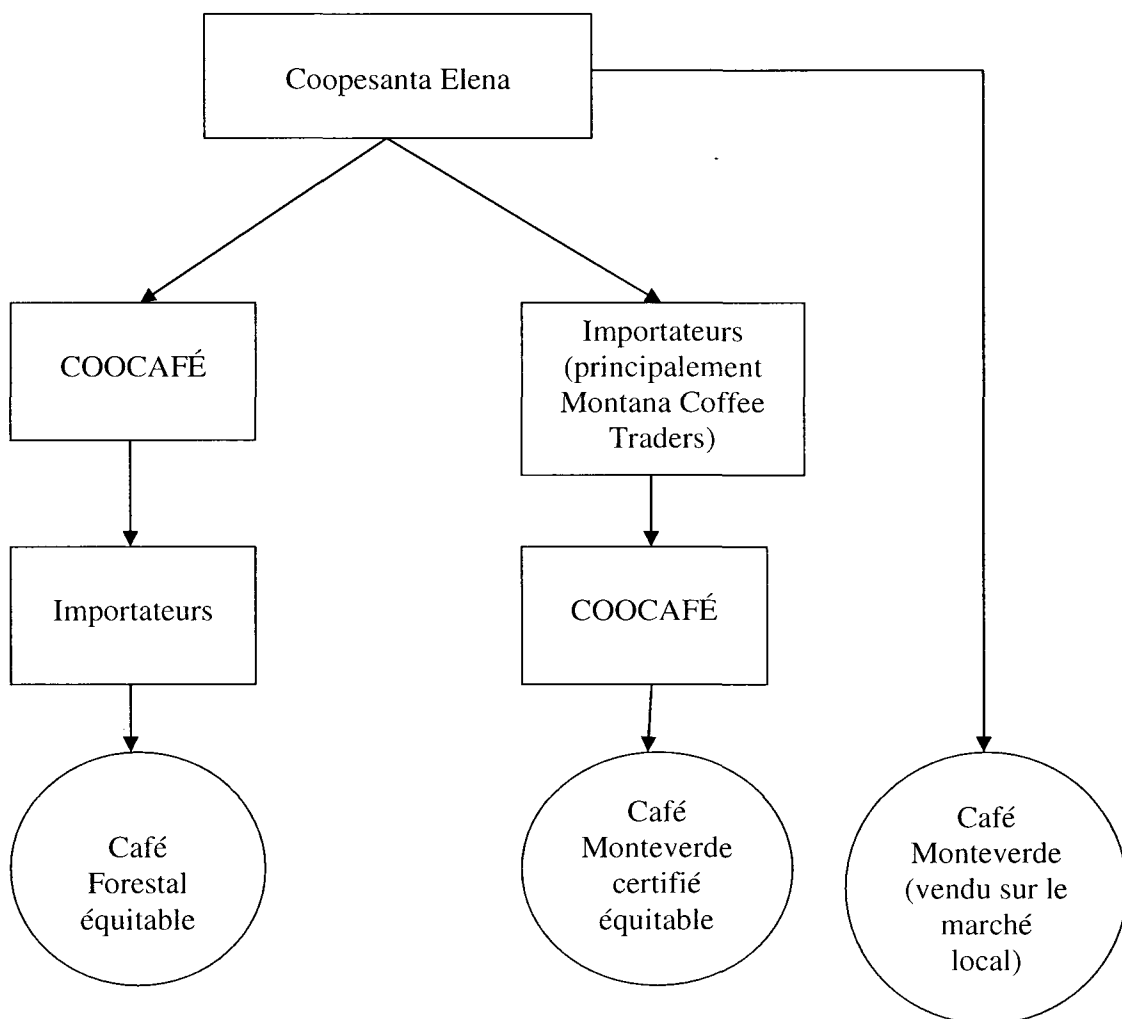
Coopesanta Elena

COOCAFÉ

Importateurs (principalement Montana Coffee Traders)

Importateurs

COOCAFÉ

Café Forestal équitable

Café Monteverde certifié équitable

Café Monteverde (vendu sur le marché local)